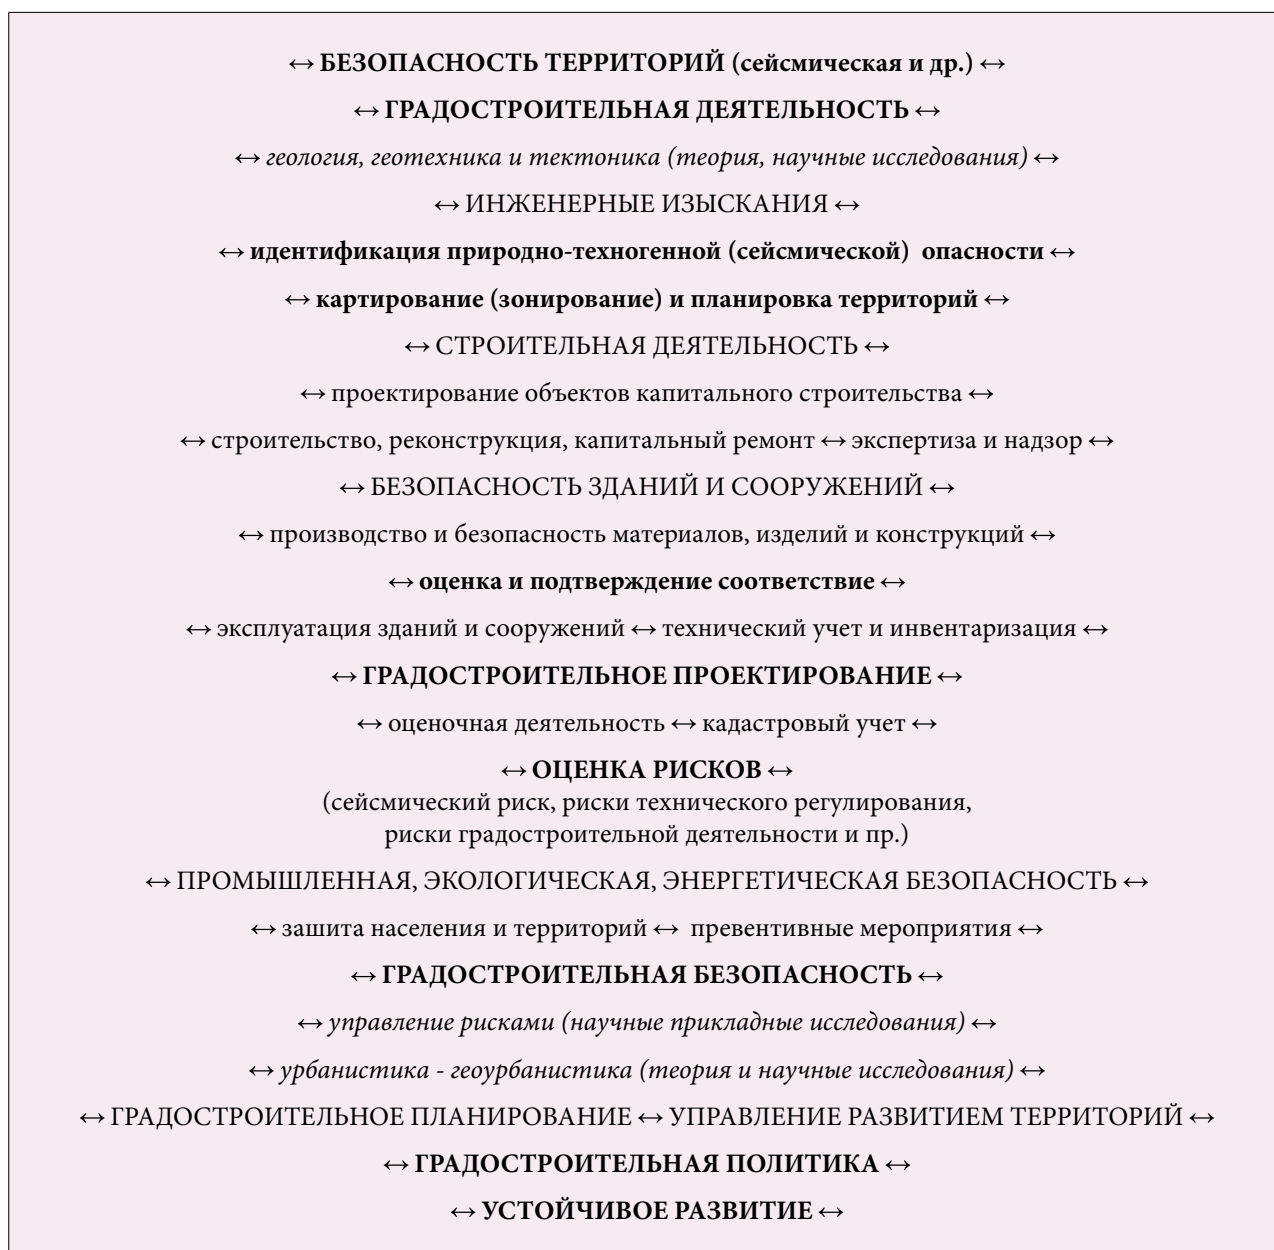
↔ БЕЗОПАСНОСТЬ ТЕРРИТОРИЙ (сейсмическая и др.) ↔

↔ ГРАДОСТРОИТЕЛЬНАЯ ДЕЯТЕЛЬНОСТЬ ↔

↔ геология, геотехника и тектоника (теория, научные исследования) ↔

↔ ИНЖЕНЕРНЫЕ ИЗЫСКАНИЯ ↔

↔ идентификация природно-техногенной (сейсмической) опасности ↔

↔ картирование (зонирование) и планировка территорий ↔

↔ СТРОИТЕЛЬНАЯ ДЕЯТЕЛЬНОСТЬ ↔

↔ проектирование объектов капитального строительства ↔

↔ строительство, реконструкция, капитальный ремонт ↔ экспертиза и надзор ↔

↔ БЕЗОПАСНОСТЬ ЗДАНИЙ И СООРУЖЕНИЙ ↔

↔ производство и безопасность материалов, изделий и конструкций ↔

↔ оценка и подтверждение соответствие ↔

↔ эксплуатация зданий и сооружений ↔ технический учет и инвентаризация ↔

↔ ГРАДОСТРОИТЕЛЬНОЕ ПРОЕКТИРОВАНИЕ ↔

↔ оценочная деятельность ↔ кадастровый учет ↔

↔ ОЦЕНКА РИСКОВ ↔
(сейсмический риск, риски технического регулирования, риски градостроительной деятельности и пр.)

↔ ПРОМЫШЛЕННАЯ, ЭКОЛОГИЧЕСКАЯ, ЭНЕРГЕТИЧЕСКАЯ БЕЗОПАСНОСТЬ ↔

↔ зашита населения и территорий ↔ превентивные мероприятия ↔

↔ ГРАДОСТРОИТЕЛЬНАЯ БЕЗОПАСНОСТЬ ↔

↔ управление рисками (научные прикладные исследования) ↔

↔ урбанистика - геоурбанистика (теория и научные исследования) ↔

↔ ГРАДОСТРОИТЕЛЬНОЕ ПЛАНИРОВАНИЕ ↔ УПРАВЛЕНИЕ РАЗВИТИЕМ ТЕРРИТОРИЙ ↔

↔ ГРАДОСТРОИТЕЛЬНАЯ ПОЛИТИКА ↔

↔ УСТОЙЧИВОЕ РАЗВИТИЕ ↔